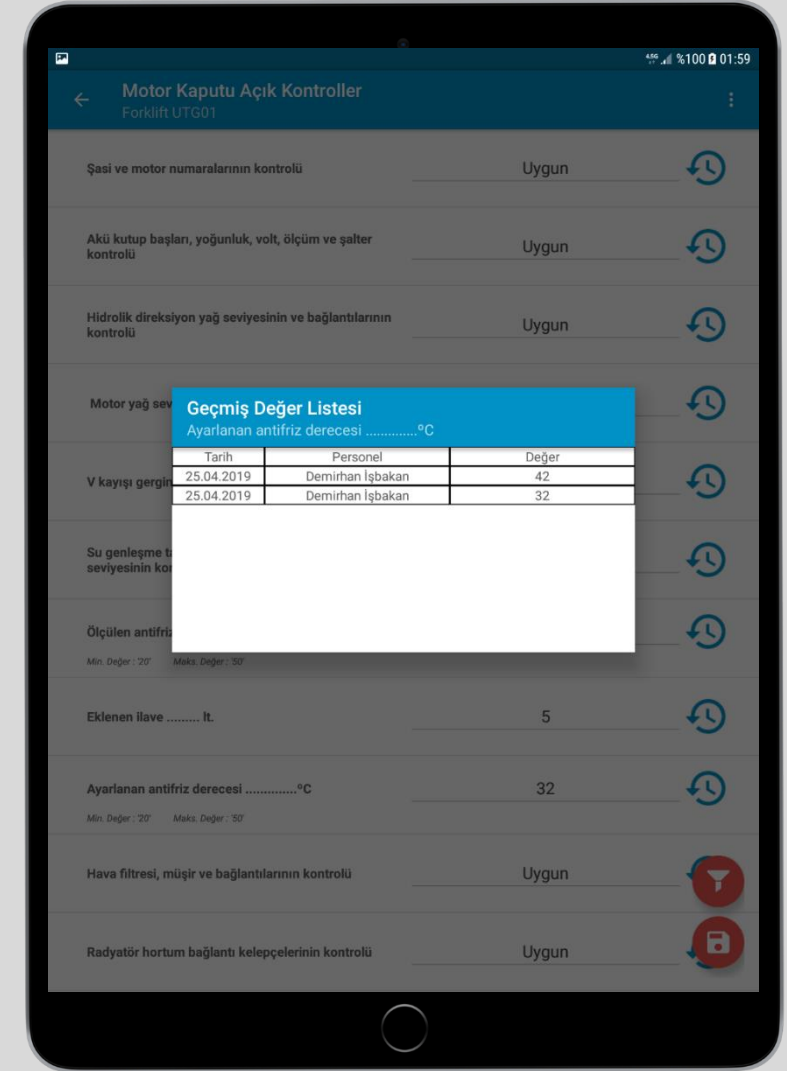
4.5G %100 01:59

Motor Kaputu Açık Kontroller
Forklift UTG01

Şasi ve motor numaralarının kontrolü
Uygun

Akü kutup başları, yoğunluk, volt, ölçüm ve şalter kontrolü
Uygun

Hidrolik direksiyon yağ seviyesinin ve bağlantılarının kontrolü
Uygun

Motor yağ sev

V kayışı gergin

Su genleşme t seviyesinin ko

Ölçülen antifri
Min. Değer : '20' Maks. Değer : '50'

Geçmiş Değer Listesi
Ayarlanan antifriz derecesi .............°C

| Tarih | Personel | Değer |
|---|---|---|
| 25.04.2019 | Demirhan İşbakan | 42 |
| 25.04.2019 | Demirhan İşbakan | 32 |

Eklenen ilave ......... lt.
5

Ayarlanan antifriz derecesi .............°C
32
Min. Değer : '20' Maks. Değer : '50'

Hava filtresi, müşir ve bağlantılarının kontrolü
Uygun

Radyatör hortum bağlantı kelepçelerinin kontrolü
Uygun